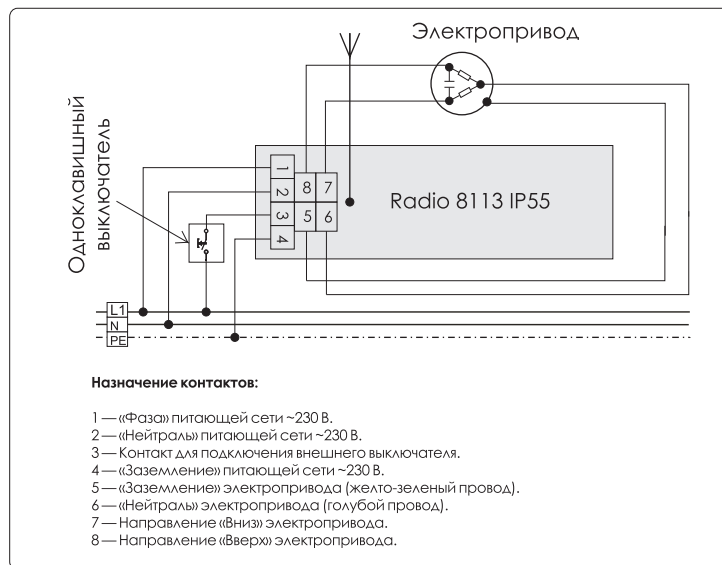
Электропривод

Одноклавишный выключатель

1
2
3
4
8
7
5
6

Radio 8113 IP55

L1
N
PE

**Назначение контактов:**

1 — «Фаза» питающей сети ~230 В.
2 — «Нейтраль» питающей сети ~230 В.
3 — Контакт для подключения внешнего выключателя.
4 — «Заземление» питающей сети ~230 В.
5 — «Заземление» электропривода (желто-зеленый провод).
6 — «Нейтраль» электропривода (голубой провод).
7 — Направление «Вниз» электропривода.
8 — Направление «Вверх» электропривода.